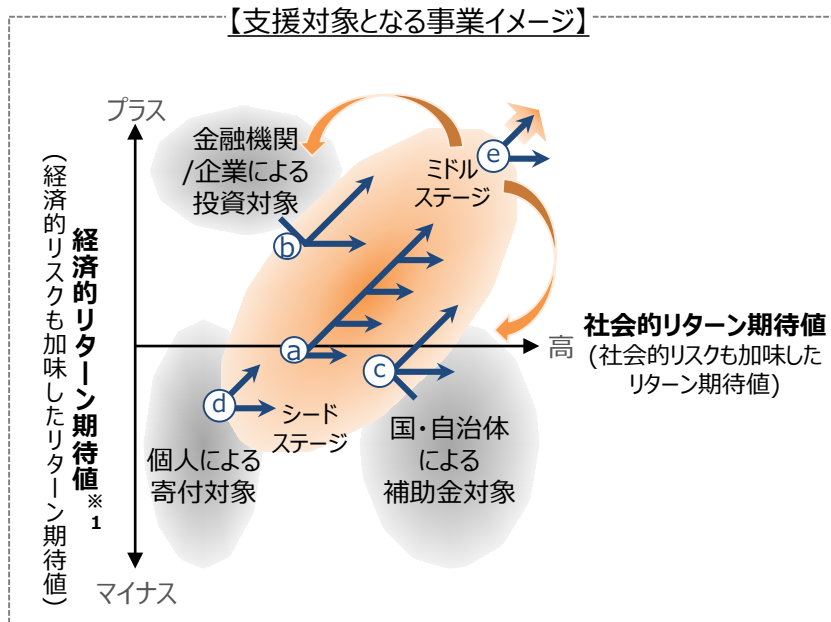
【支援対象となる事業イメージ】

プラス

金融機関/企業による投資対象

ミドルステージ

経済的リターン期待値※1
（経済的リスクも加味したリターン期待値）

社会的リターン期待値
高
（社会的リスクも加味したリターン期待値）

a
b
c
d
e

シードステージ

個人による寄付対象

国・自治体による補助金対象

マイナス